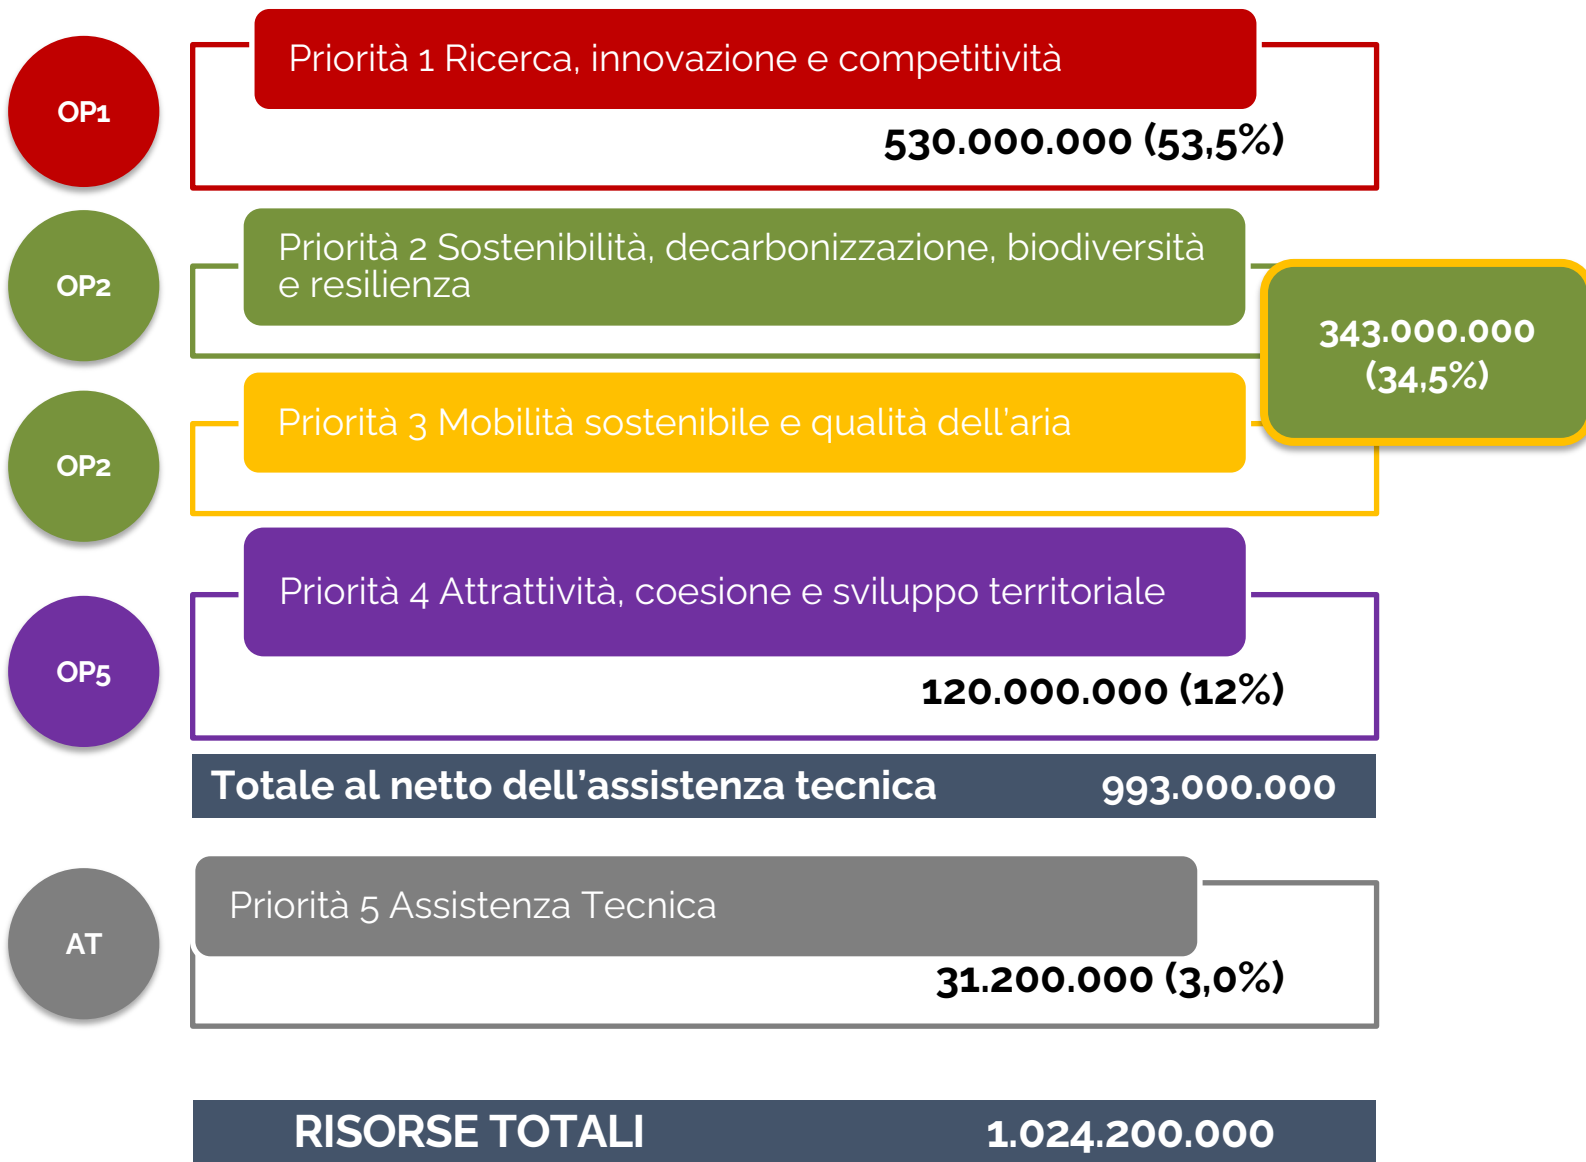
OP1

Priorità 1 Ricerca, innovazione e competitività

530.000.000 (53,5%)

OP2

Priorità 2 Sostenibilità, decarbonizzazione, biodiversità e resilienza

343.000.000 (34,5%)

OP2

Priorità 3 Mobilità sostenibile e qualità dell'aria

OP5

Priorità 4 Attrattività, coesione e sviluppo territoriale

120.000.000 (12%)

Totale al netto dell'assistenza tecnica 993.000.000

AT

Priorità 5 Assistenza Tecnica

31.200.000 (3,0%)

RISORSE TOTALI 1.024.200.000